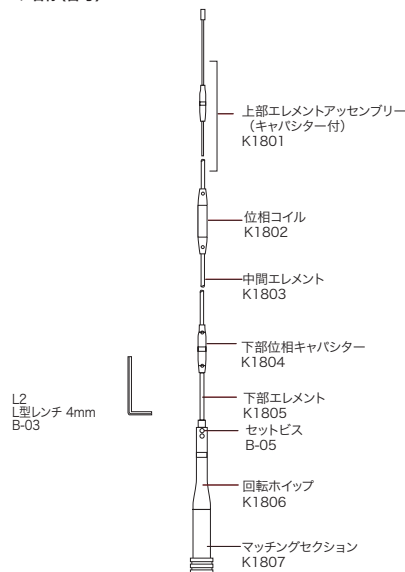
上部エレメントアッセンブリー
（キャパシター付）
K1801

位相コイル
K1802

中間エレメント
K1803

下部位相キャパシター
K1804

L2
L型レンチ 4mm
B-03

下部エレメント
K1805

セットビス
B-05

回転ホイップ
K1806

マッチングセクション
K1807